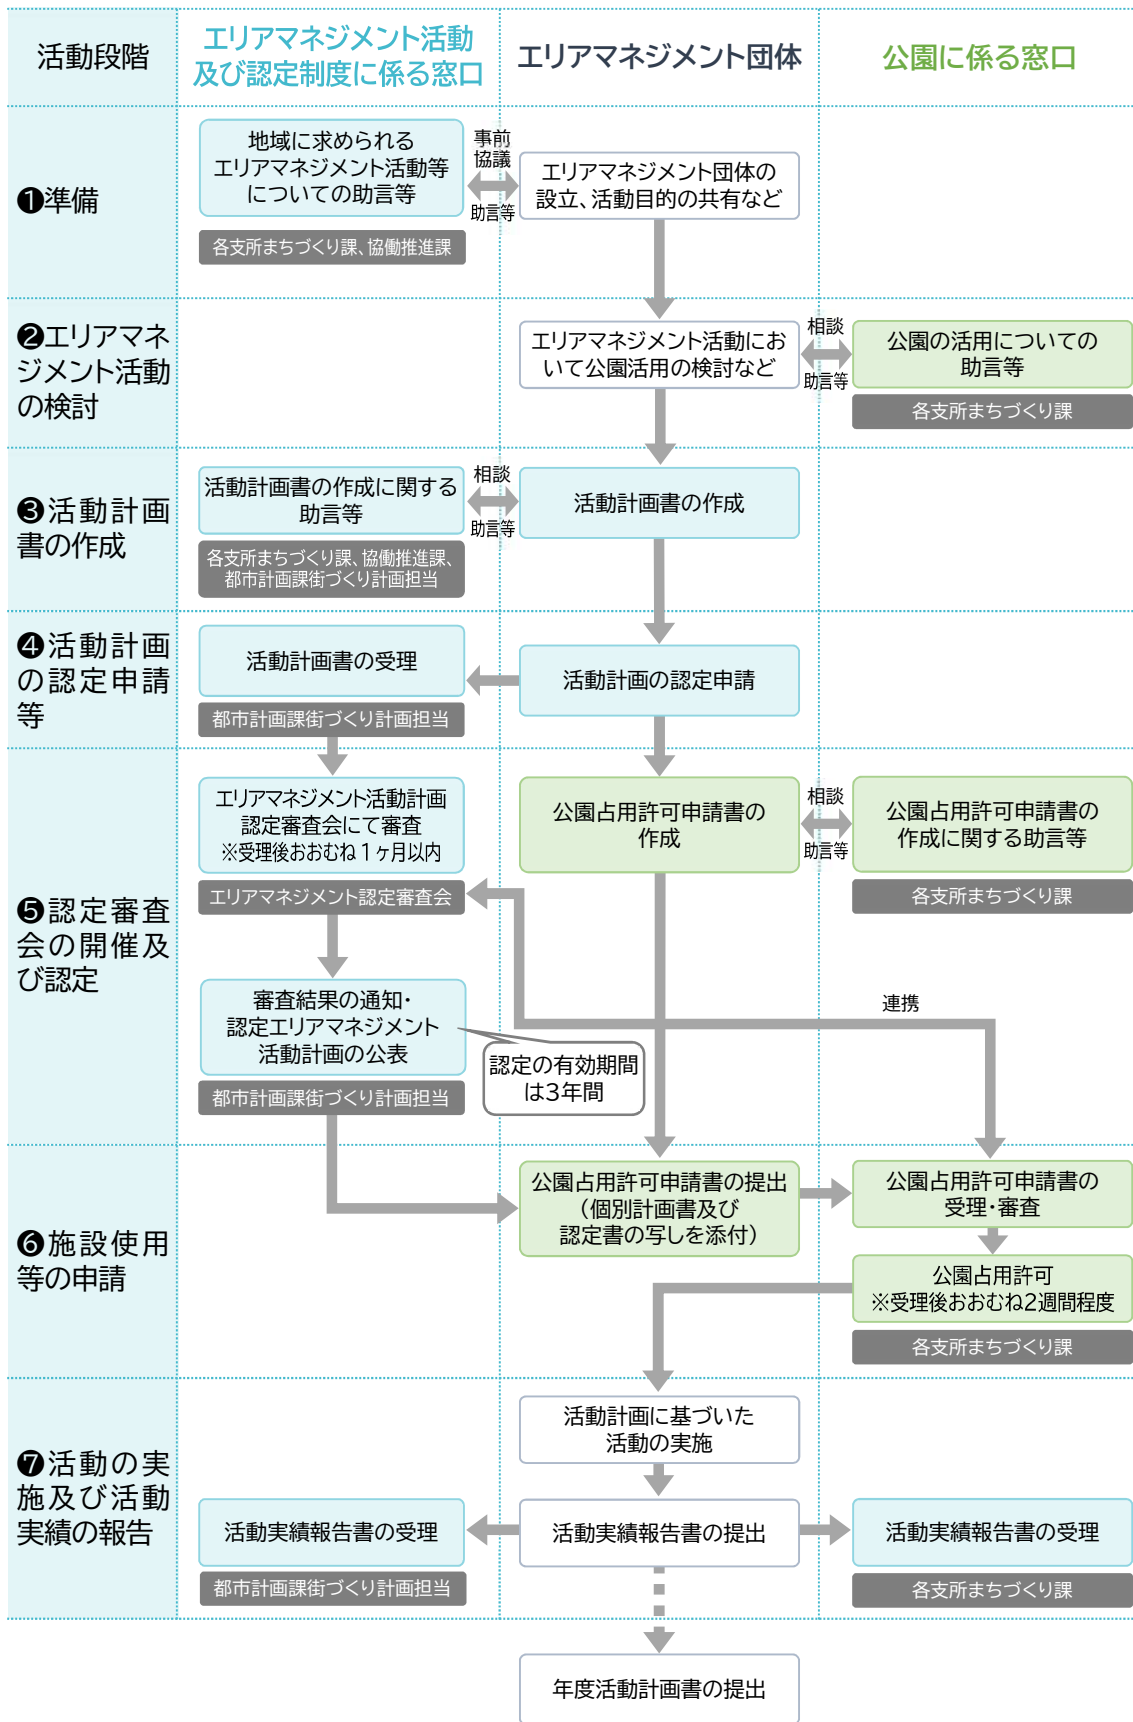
活動段階

エリアマネジメント活動及び認定制度に係る窓口

エリアマネジメント団体

公園に係る窓口

❶準備

地域に求められるエリアマネジメント活動等についての助言等

各支所まちづくり課、協働推進課

事前協議

助言等

エリアマネジメント団体の設立、活動目的の共有など

❷エリアマネジメント活動の検討

エリアマネジメント活動において公園活用の検討など

相談

助言等

公園の活用についての助言等

各支所まちづくり課

❸活動計画書の作成

活動計画書の作成に関する助言等

各支所まちづくり課、協働推進課、都市計画課街づくり計画担当

相談

助言等

活動計画書の作成

❹活動計画の認定申請等

活動計画書の受理

都市計画課街づくり計画担当

活動計画の認定申請

❺認定審査会の開催及び認定

エリアマネジメント活動計画認定審査会にて審査
※受理後おおむね１ヶ月以内

エリアマネジメント認定審査会

公園占用許可申請書の作成

相談

助言等

公園占用許可申請書の作成に関する助言等

各支所まちづくり課

連携

審査結果の通知・認定エリアマネジメント活動計画の公表

都市計画課街づくり計画担当

認定の有効期間は3年間

❻施設使用等の申請

公園占用許可申請書の提出（個別計画書及び認定書の写しを添付）

公園占用許可申請書の受理・審査

公園占用許可
※受理後おおむね2週間程度

各支所まちづくり課

❼活動の実施及び活動実績の報告

活動計画に基づいた活動の実施

活動実績報告書の受理

都市計画課街づくり計画担当

活動実績報告書の提出

活動実績報告書の受理

各支所まちづくり課

年度活動計画書の提出